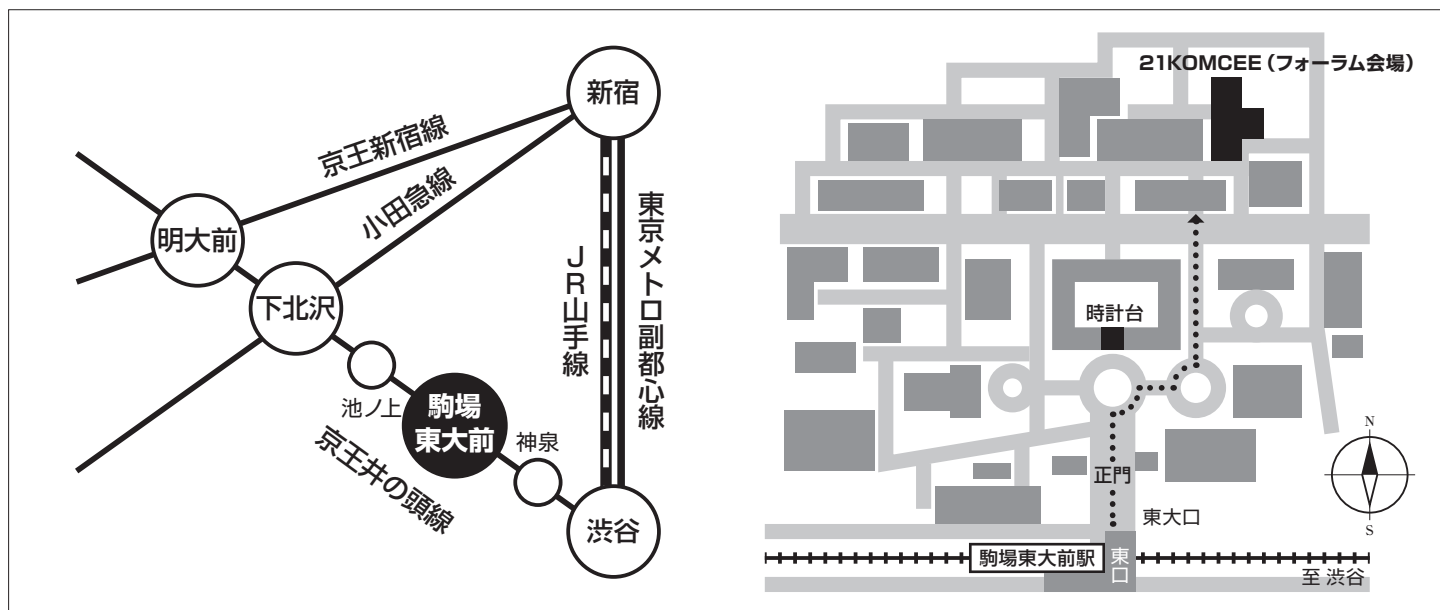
新宿

京王新宿線

小田急線

明大前

下北沢

JR山手線

東京メトロ副都心線

池ノ上

駒場東大前

神泉

京王井の頭線

渋谷

21KOMCEE（フォーラム会場）

時計台

正門

東大口

駒場東大前駅

東口

至 渋谷

N

S